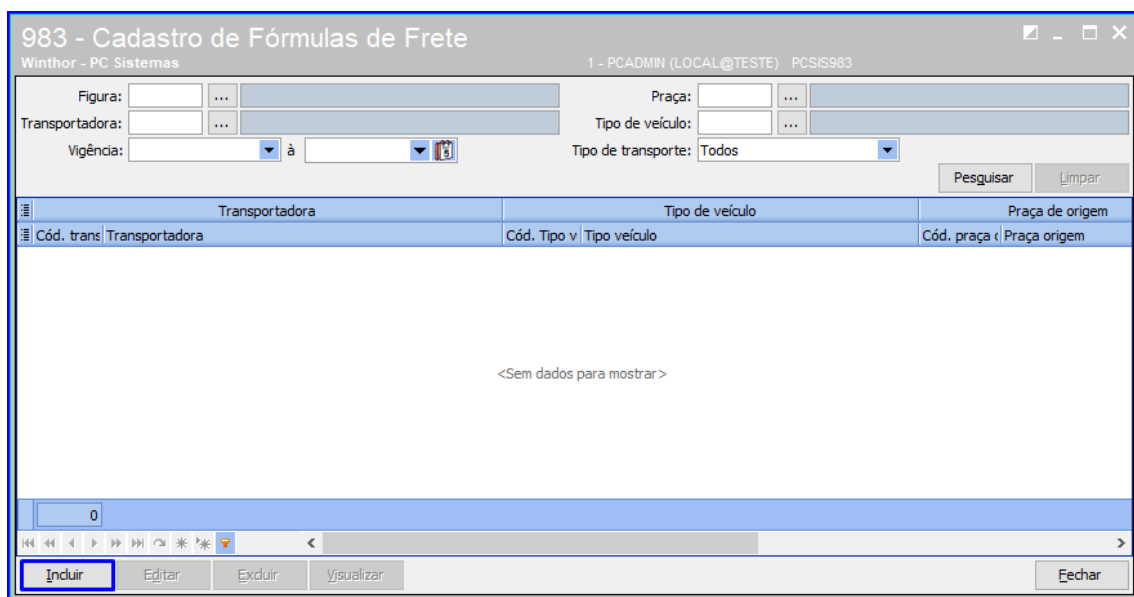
983 - Cadastro de Fórmulas de Frete
Winthor - PC Sistemas
1 - PCADMIN (LOCAL@TESTE) PCSIS983

Figura: ...
Transportadora: ...
Vigência: à
Praça: ...
Tipo de veículo: ...
Tipo de transporte: Todos
Pesquisar
Limpar

| Transportadora | | Tipo de veículo | | Praça de origem | |
|---|---|---|---|---|---|
| Cód. trans | Transportadora | Cód. Tipo v | Tipo veículo | Cód. praça c | Praça origem |

<Sem dados para mostrar>

0

Incluir
Editar
Excluir
Visualizar
Fechar